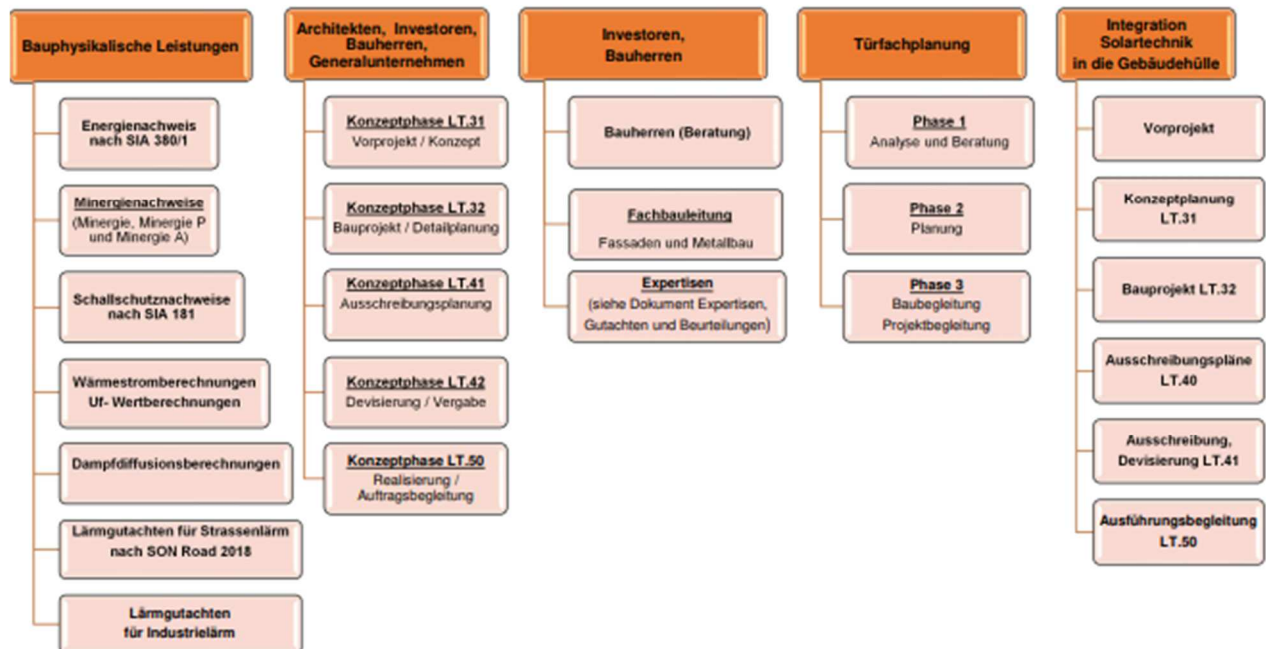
Bauphysikalische Leistungen

Energienachweis nach SIA 380/1

Minergienachweise
(Minergie, Minergie P und Minergie A)

Schallschutznachweise nach SIA 181

Wärmestromberechnungen
Uf- Wertberechnungen

Dampfdiffusionsberechnungen

Lärmgutachten für Strassenlärm nach SON Road 2018

Lärmgutachten für Industrielärm

Architekten, Investoren, Bauherren, Generalunternehmen

Konzeptphase LT.31
Vorprojekt / Konzept

Konzeptphase LT.32
Bauprojekt / Detailplanung

Konzeptphase LT.41
Ausschreibungsplanung

Konzeptphase LT.42
Devisierung / Vergabe

Konzeptphase LT.50
Realisierung / Auftragsbegleitung

Investoren, Bauherren

Bauherren (Beratung)

Fachbauleitung
Fassaden und Metallbau

Expertisen
(siehe Dokument Expertisen, Gutachten und Beurteilungen)

Türfachplanung

Phase 1
Analyse und Beratung

Phase 2
Planung

Phase 3
Baubegleitung
Projektbegleitung

Integration Solartechnik in die Gebäudehülle

Vorprojekt

Konzeptplanung LT.31

Bauprojekt LT.32

Ausschreibungspläne LT.40

Ausschreibung, Devisierung LT.41

Ausführungsbegleitung LT.50